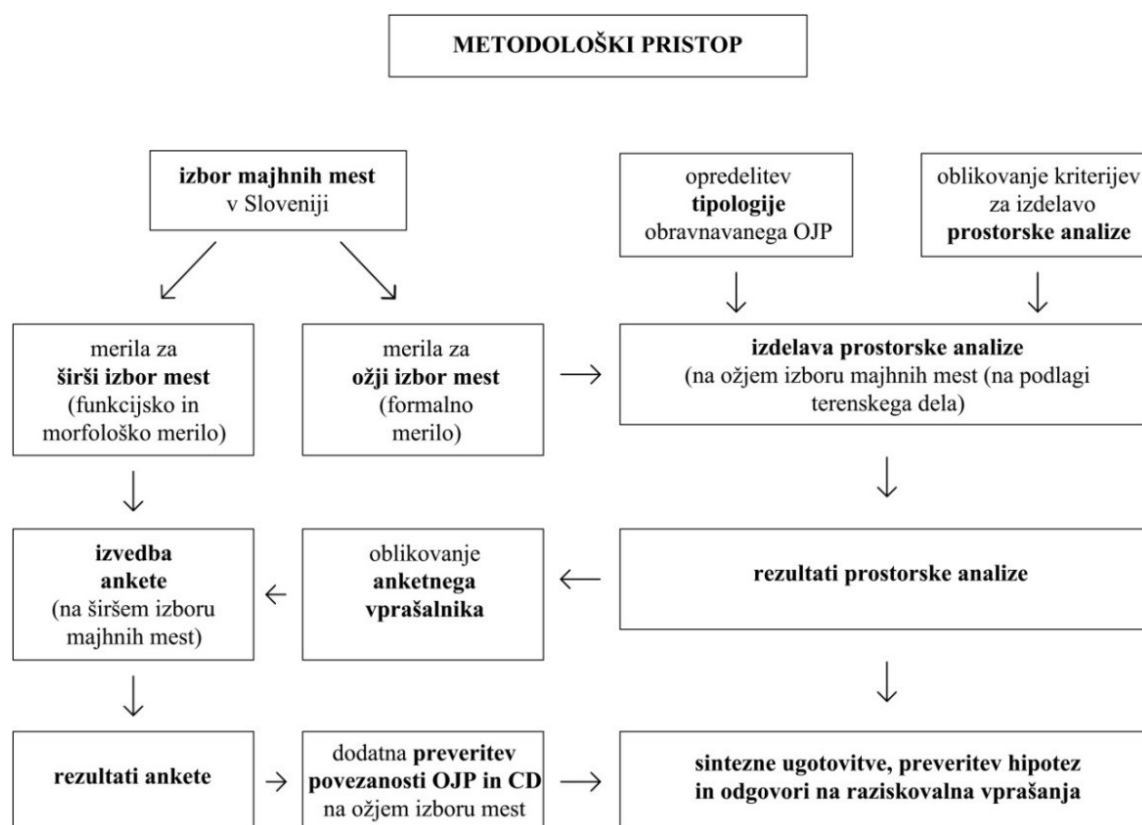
METODOLOŠKI PRISTOP

izbor majhnih mest v Sloveniji

opredelitev tipologije obravnavanega OJP

oblikovanje kriterijev za izdelavo prostorske analize

merila za širši izbor mest (funkcijsko in morfološko merilo)

merila za ožji izbor mest (formalno merilo)

izdelava prostorske analize (na ožjem izboru majhnih mest (na podlagi terenskega dela)

izvedba ankete (na širšem izboru majhnih mest)

oblikovanje anketnega vprašalnika

rezultati prostorske analize

rezultati ankete

dodatna preveritev povezanosti OJP in CD na ožjem izboru mest

sintezne ugotovitve, preveritev hipotez in odgovori na raziskovalna vprašanja